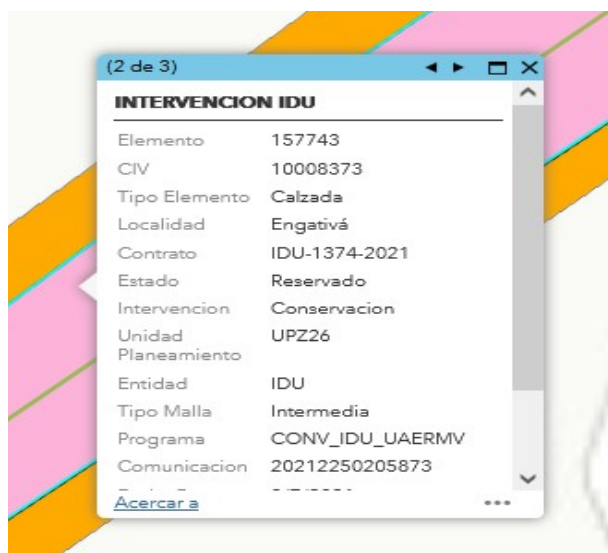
(2 de 3)

INTERVENCION IDU

| | |
|---|---|
| Elemento | 157743 |
| CIV | 10008373 |
| Tipo Elemento | Calzada |
| Localidad | Engativá |
| Contrato | IDU-1374-2021 |
| Estado | Reservado |
| Intervencion | Conservacion |
| Unidad Planeamiento | UPZ26 |
| Entidad | IDU |
| Tipo Malla | Intermedia |
| Programa | CONV_IDU_UAERMV |
| Comunicacion | 20212250205873 |
| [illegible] | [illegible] |

Acercar a

...